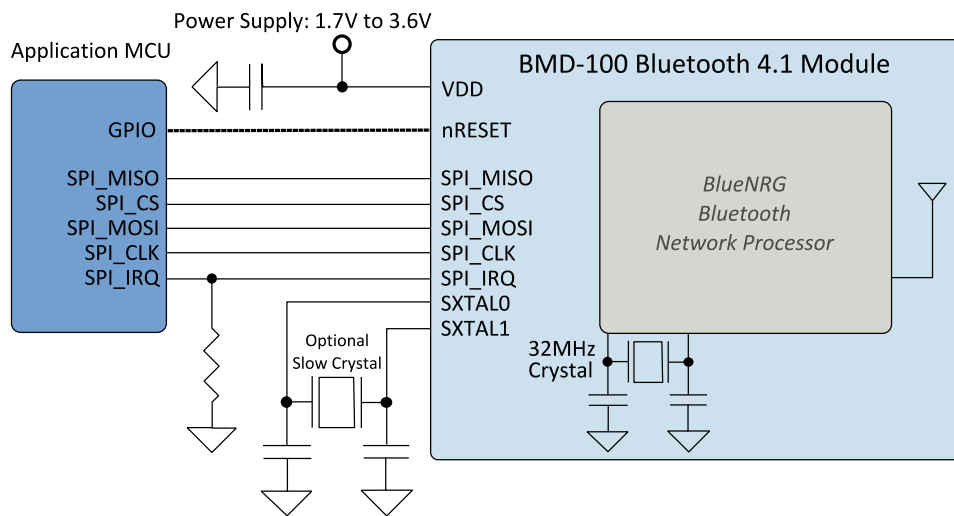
Power Supply: 1.7V to 3.6V

Application MCU

GPIO

SPI_MISO
SPI_CS
SPI_MOSI
SPI_CLK
SPI_IRQ

BMD-100 Bluetooth 4.1 Module

VDD
nRESET
SPI_MISO
SPI_CS
SPI_MOSI
SPI_CLK
SPI_IRQ
SXTAL0
SXTAL1

BlueNRG
Bluetooth
Network Processor

Optional
Slow Crystal

32MHz
Crystal